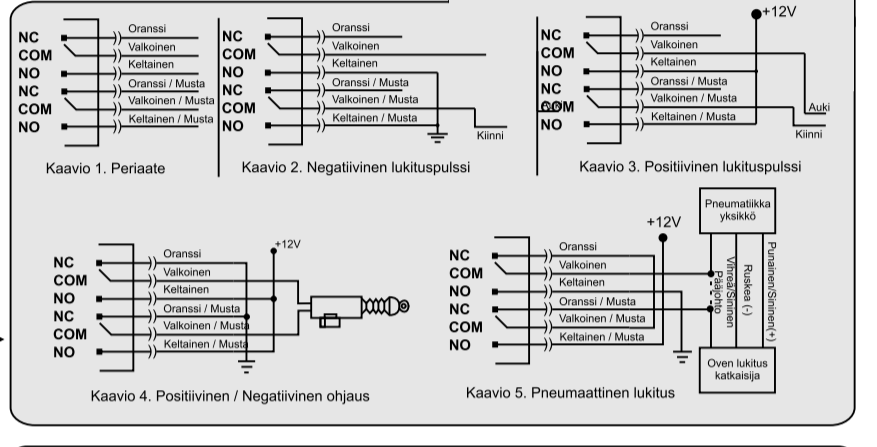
NC
COM
NO
NC
COM
NO
Oranssi
Valkoinen
Keltainen
Oranssi / Musta
Valkoinen / Musta
Keltainen / Musta
Kaavio 1. Periaate

NC
COM
NO
NC
COM
NO
Oranssi
Valkoinen
Keltainen
Oranssi / Musta
Valkoinen / Musta
Keltainen / Musta
Kiinni
Kaavio 2. Negatiivinen lukituspulssi

+12V
NC
COM
NO
NC
COM
NO
Oranssi
Valkoinen
Keltainen
Oranssi / Musta
Valkoinen / Musta
Keltainen / Musta
Auki
Kiinni
Kaavio 3. Positiivinen lukituspulssi

+12V
NC
COM
NO
NC
COM
NO
Oranssi
Valkoinen
Keltainen
Oranssi / Musta
Valkoinen / Musta
Keltainen / Musta
Kaavio 4. Positiivinen / Negatiivinen ohjaus

+12V
NC
COM
NO
NC
COM
NO
Oranssi
Valkoinen
Keltainen
Oranssi / Musta
Valkoinen / Musta
Keltainen / Musta
Pneumatiikka yksikkö
Vihreä/Sininen Pääohto
Ruskea (-)
Punainen/Sininen(+)
Oven lukitus katkaisija
Kaavio 5. Pneumaattinen lukitus